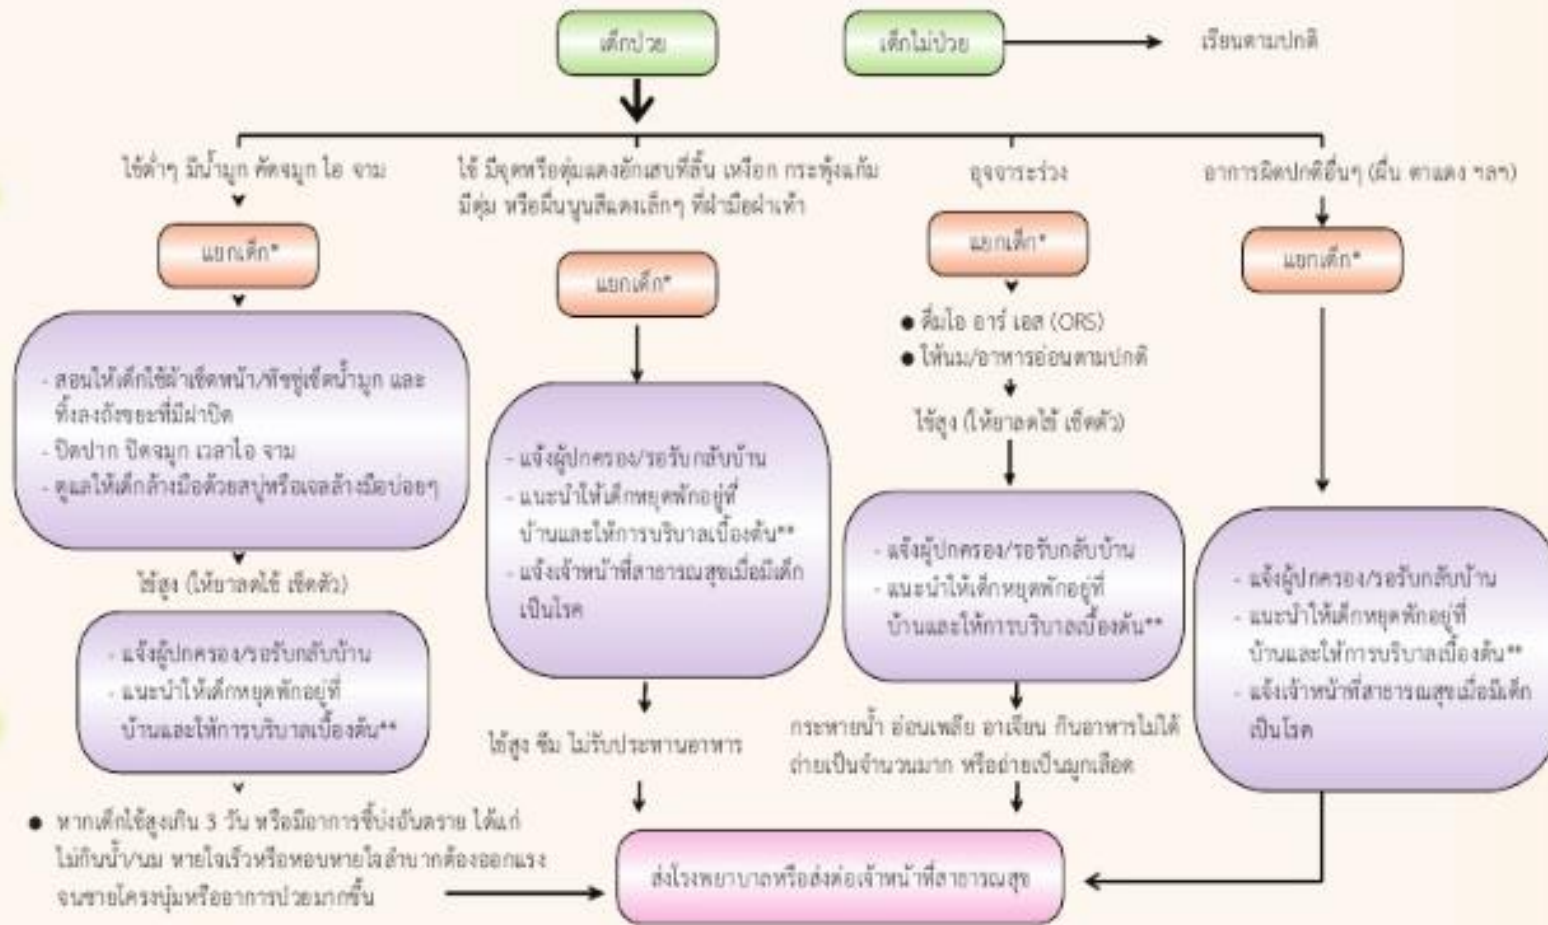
เด็กป่วย

เด็กไม่ป่วย

เรียนตามปกติ

ไข้ต่ำๆ มีน้ำมูก คัดจมูก ไอ จาม

แยกเด็ก*

- สอนให้เด็กใช้ผ้าเช็ดหน้า/ทิชชู่เช็ดน้ำมูก และทิ้งลงถังขยะที่มีฝาปิด
- ปิดปาก ปิดจมูก เวลาไอ จาม
- ดูแลให้เด็กล้างมือด้วยสบู่หรือเจลล้างมือบ่อยๆ

ไข้สูง (ให้ยาลดไข้ เช็ดตัว)

- แจ้งผู้ปกครอง/รอรับกลับบ้าน
- แนะนำให้เด็กหยุดพักอยู่ที่บ้านและให้การบริบาลเบื้องต้น**

● หากเด็กไข้สูงเกิน 3 วัน หรือมีอาการชี้บ่งอันตราย ได้แก่ ไม่กินน้ำ/นม หายใจเร็วหรือหอบหายใจลำบากต้องออกแรงจนชายโครงบุ๋มหรืออาการป่วยมากขึ้น

ไข้ มีจุดหรือตุ่มแดงอักเสบที่ลิ้น เหงือก กระพุ้งแก้ม มีตุ่ม หรือผื่นนูนสีแดงเล็กๆ ที่ฝ่ามือฝ่าเท้า

แยกเด็ก*

- แจ้งผู้ปกครอง/รอรับกลับบ้าน
- แนะนำให้เด็กหยุดพักอยู่ที่บ้านและให้การบริบาลเบื้องต้น**
- แจ้งเจ้าหน้าที่สาธารณสุขเมื่อมีเด็กเป็นโรค

ไข้สูง ซึม ไม่รับประทานอาหาร

อุจจาระร่วง

แยกเด็ก*

● ดื่มโอ อาร์ เอส (ORS)
● ให้นม/อาหารอ่อนตามปกติ

ไข้สูง (ให้ยาลดไข้ เช็ดตัว)

- แจ้งผู้ปกครอง/รอรับกลับบ้าน
- แนะนำให้เด็กหยุดพักอยู่ที่บ้านและให้การบริบาลเบื้องต้น**

กระหายน้ำ อ่อนเพลีย อาเจียน กินอาหารไม่ได้ ถ่ายเป็นจำนวนมาก หรือถ่ายเป็นมูกเลือด

อาการผิดปกติอื่นๆ (ผื่น ตาแดง ฯลฯ)

แยกเด็ก*

- แจ้งผู้ปกครอง/รอรับกลับบ้าน
- แนะนำให้เด็กหยุดพักอยู่ที่บ้านและให้การบริบาลเบื้องต้น**
- แจ้งเจ้าหน้าที่สาธารณสุขเมื่อมีเด็กเป็นโรค

ส่งโรงพยาบาลหรือส่งต่อเจ้าหน้าที่สาธารณสุข